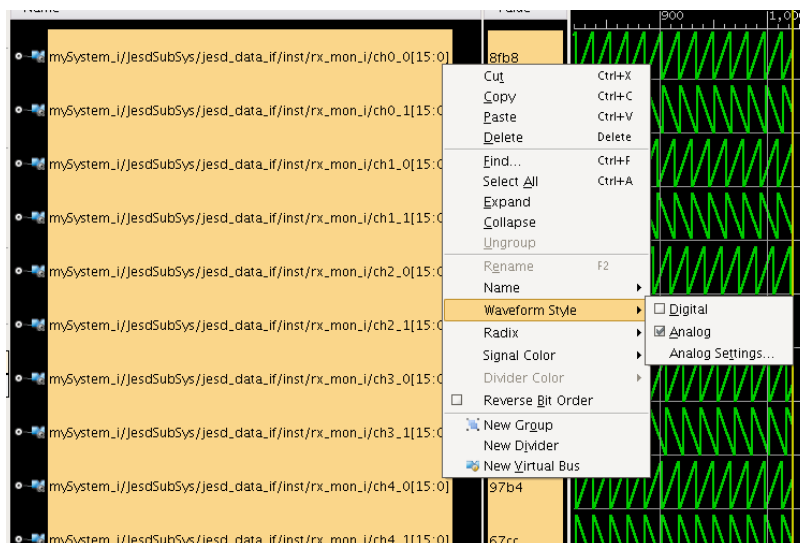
Name

Value

900

1,00

mySystem_i/JesdSubSys/jesd_data_if/inst/rx_mon_i/ch0_0[15:0]

8fb8

mySystem_i/JesdSubSys/jesd_data_if/inst/rx_mon_i/ch0_1[15:0

mySystem_i/JesdSubSys/jesd_data_if/inst/rx_mon_i/ch1_0[15:0

mySystem_i/JesdSubSys/jesd_data_if/inst/rx_mon_i/ch1_1[15:0

mySystem_i/JesdSubSys/jesd_data_if/inst/rx_mon_i/ch2_0[15:0

mySystem_i/JesdSubSys/jesd_data_if/inst/rx_mon_i/ch2_1[15:0

mySystem_i/JesdSubSys/jesd_data_if/inst/rx_mon_i/ch3_0[15:0

mySystem_i/JesdSubSys/jesd_data_if/inst/rx_mon_i/ch3_1[15:0

mySystem_i/JesdSubSys/jesd_data_if/inst/rx_mon_i/ch4_0[15:0]

97b4

mySystem_i/JesdSubSys/jesd_data_if/inst/rx_mon_i/ch4_1[15:0]

67cc

Cut Ctrl+X
Copy Ctrl+C
Paste Ctrl+V
Delete Delete
Find... Ctrl+F
Select All Ctrl+A
Expand
Collapse
Ungroup
Rename F2
Name
Waveform Style
Radix
Signal Color
Divider Color
Reverse Bit Order
New Group
New Divider
New Virtual Bus

Digital
Analog
Analog Settings...